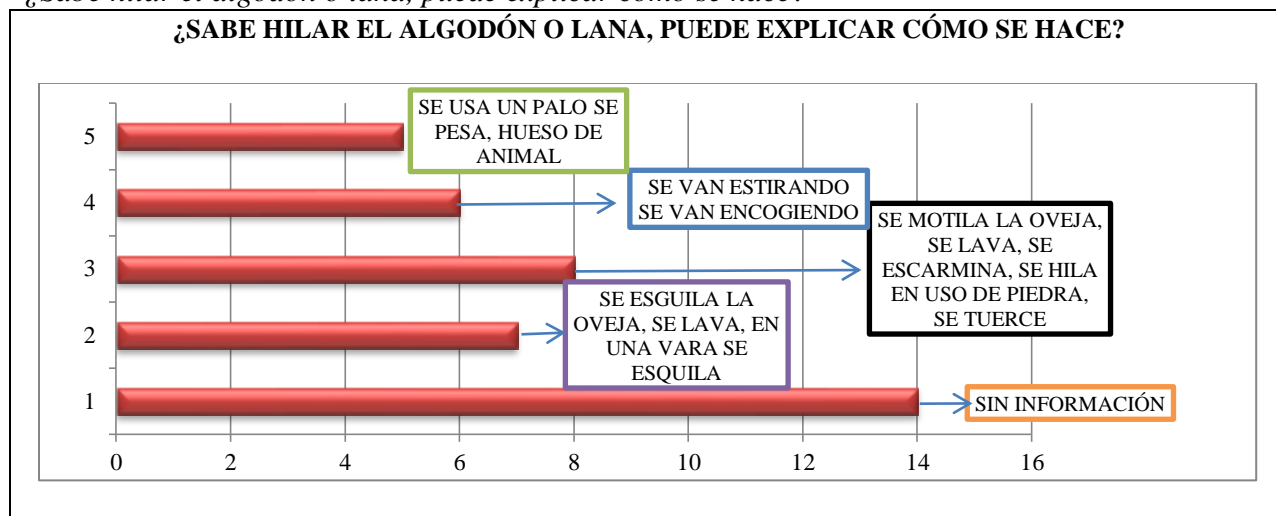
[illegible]

¿SABE HILAR EL ALGODÓN O LANA, PUEDE EXPLICAR CÓMO SE HACE?

5
4
3
2
1

SE USA UN PALO SE PESA, HUESO DE ANIMAL

SE VAN ESTIRANDO SE VAN ENCOGIENDO

SE MOTILA LA OVEJA, SE LAVA, SE ESCARMINA, SE HILA EN USO DE PIEDRA, SE TUERCE

SE ESGUILA LA OVEJA, SE LAVA, EN UNA VARA SE ESQUILA

SIN INFORMACIÓN

0 2 4 6 8 10 12 14 16